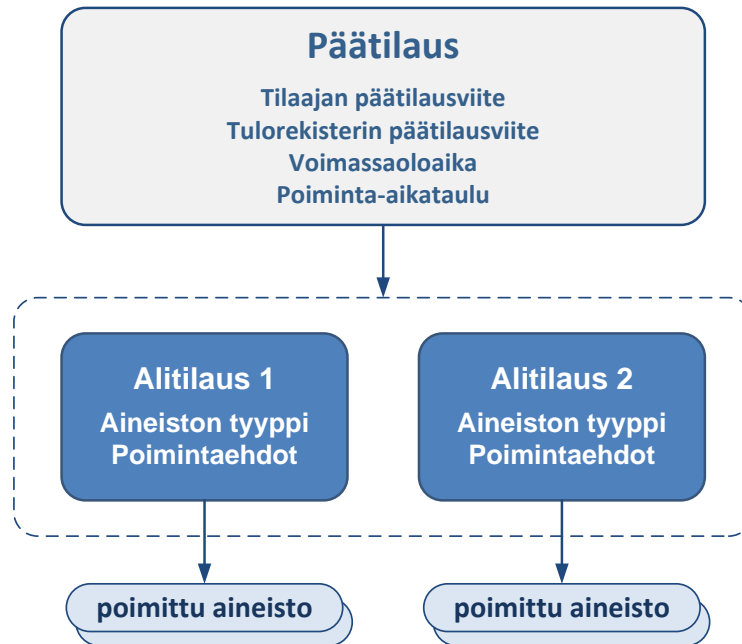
Päätilaus

Tilaajan päätilausviite
Tulorekisterin päätilausviite
Voimassaoloaika
Poiminta-aikataulu

Alitilaus 1
Aineiston tyyppi
Poimintaehdot

Alitilaus 2
Aineiston tyyppi
Poimintaehdot

poimittu aineisto

poimittu aineisto